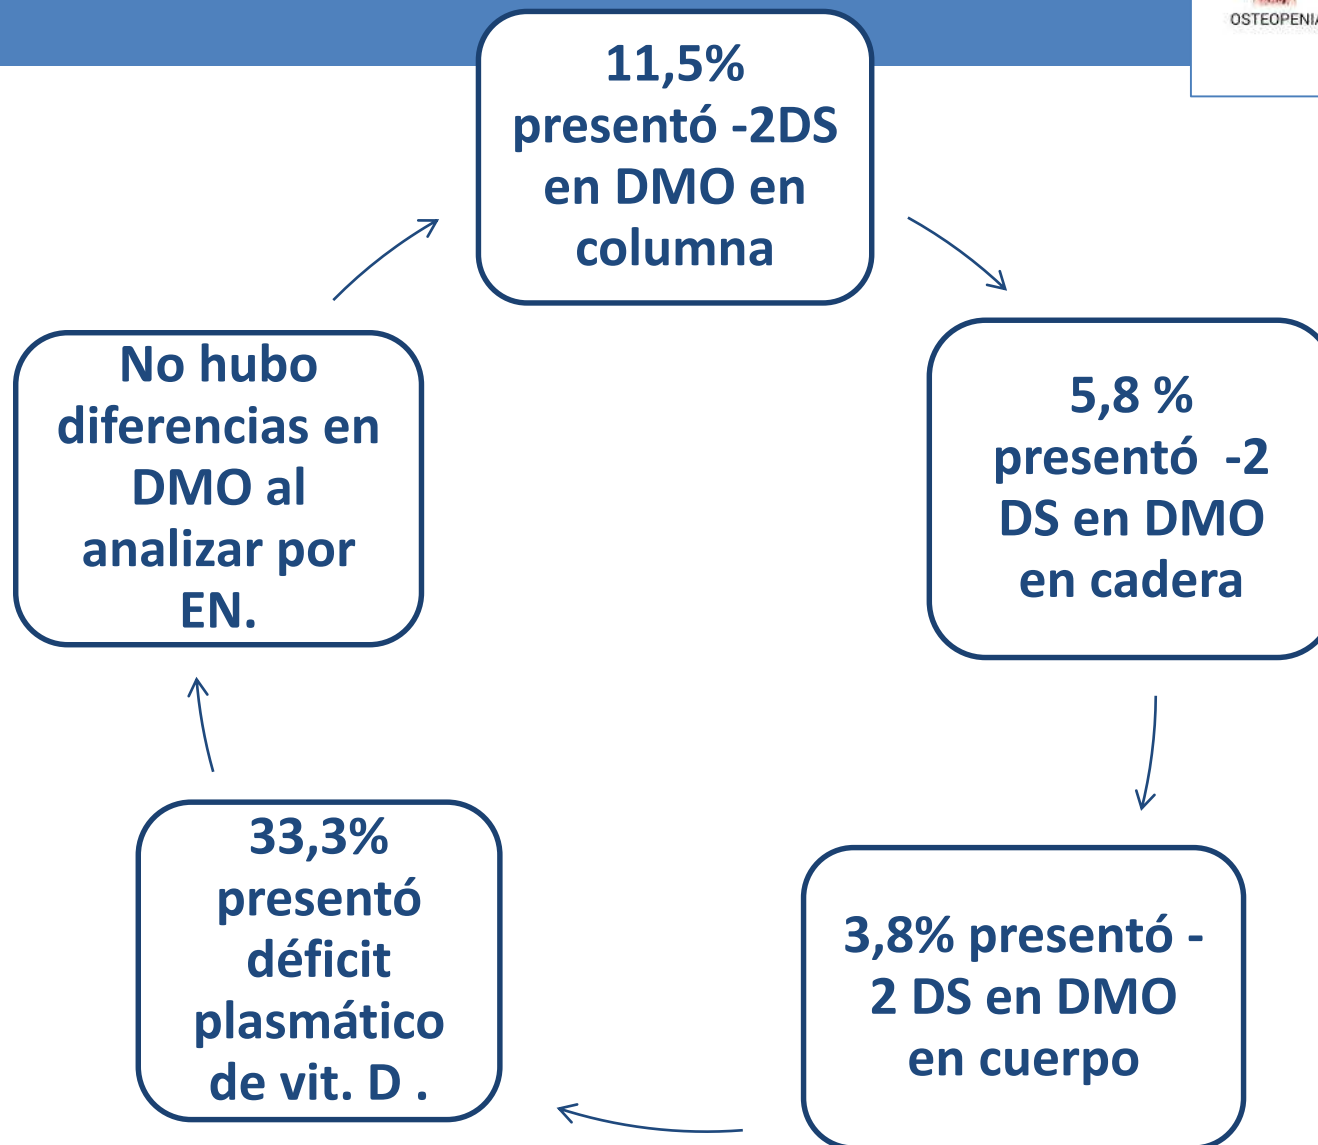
OSTEOPENI

11,5% presentó -2DS en DMO en columna

5,8 % presentó -2 DS en DMO en cadera

3,8% presentó -2 DS en DMO en cuerpo

33,3% presentó déficit plasmático de vit. D .

No hubo diferencias en DMO al analizar por EN.